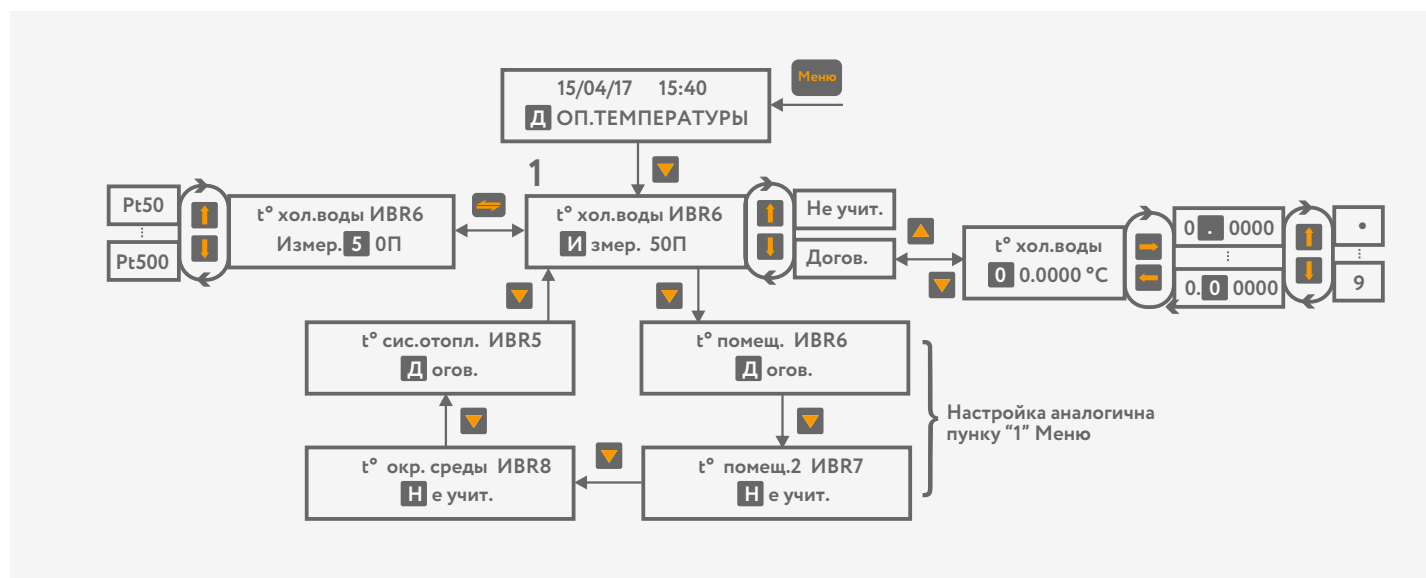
Меню

15/04/17 15:40
Д ОП.ТЕМПЕРАТУРЫ

1

Pt50
⋮
Pt500

t° хол.воды ИВR6
Измер. 5 0П

t° хол.воды ИВR6
И змер. 50П

Не учит.

Догов.

t° хол.воды
0 0.0000 °C

0 . 0000
⋮
0. 0 0000

•
⋮
9

t° сис.отопл. ИВR5
Д огов.

t° помещ. ИВR6
Д огов.

Настройка аналогична пункту "1" Меню

t° окр. среды ИВR8
Н е учит.

t° помещ.2 ИВR7
Н е учит.